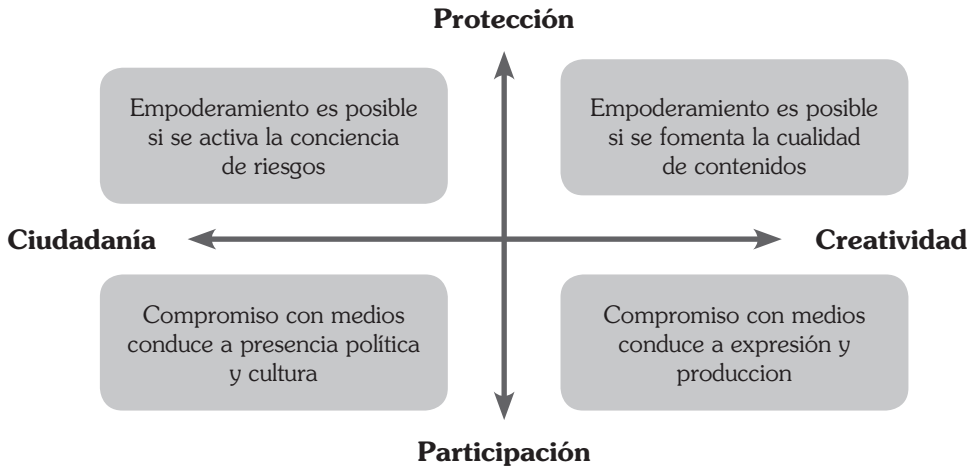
Protección

Empoderamiento es posible si se activa la conciencia de riesgos

Empoderamiento es posible si se fomenta la cualidad de contenidos

Ciudadanía

Creatividad

Compromiso con medios conduce a presencia política y cultura

Compromiso con medios conduce a expresión y produccion

Participación